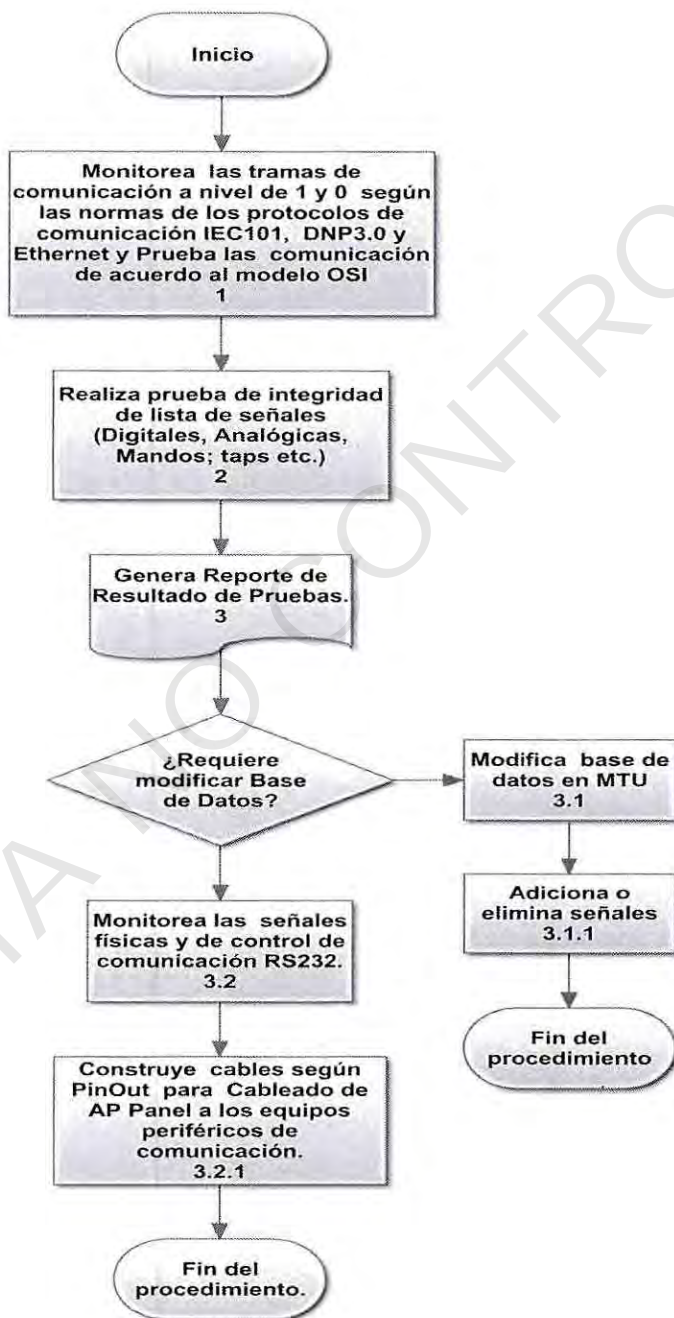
Inicio

Monitorea las tramas de comunicación a nivel de 1 y 0 según las normas de los protocolos de comunicación IEC101, DNP3.0 y Ethernet y Prueba las comunicación de acuerdo al modelo OSI
1

Realiza prueba de integridad de lista de señales (Digitales, Analógicas, Mandos; taps etc.)
2

Genera Reporte de Resultado de Pruebas.
3

¿Requiere modificar Base de Datos?

Modifica base de datos en MTU
3.1

Adiciona o elimina señales
3.1.1

Fin del procedimiento

Monitorea las señales físicas y de control de comunicación RS232.
3.2

Construye cables según PinOut para Cableado de AP Panel a los equipos periféricos de comunicación.
3.2.1

Fin del procedimiento.

COPIA NO CONTROLADA